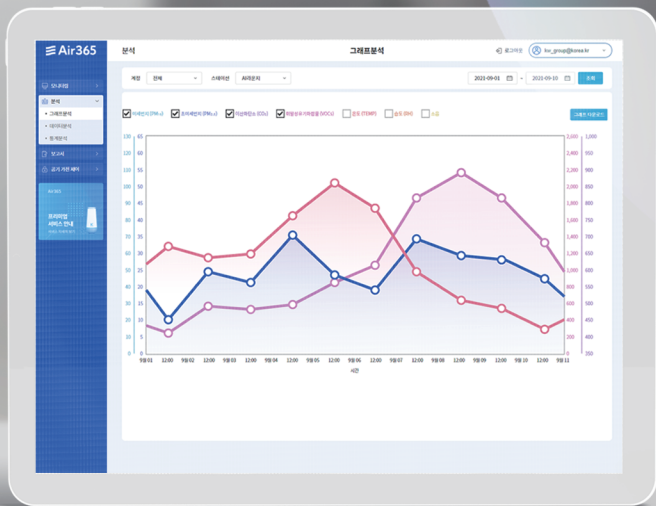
Air365

분석

그래프분석

로그아웃

kw_group@korea.kr

모니터링

분석

• 그래프분석

• 데이터분석

• 통계분석

보고서

공기 기반 제어

Air365

프리미엄 서비스 안내

계정 전체

스테이션 AI측정지

2021-09-01 ~ 2021-09-10

조회

미세먼지 (PM₁₀)

초미세먼지 (PM₂.₅)

이산화탄소 (CO₂)

휘발성유기화합물 (VOCs)

온도 (TEMP)

습도 (RH)

소음

그래프 다운로드

분석

| 0 | 5 | 10 | 15 | 20 | 25 | 30 | 35 | 40 | 45 | 50 | 55 | 60 | 65 |

| 0 | 10 | 20 | 30 | 40 | 50 | 60 | 70 | 80 | 90 | 100 | 110 | 120 | 130 |

200 400 600 800 1,000 1,200 1,400 1,600 1,800 2,000 2,200 2,400 2,600

350 400 450 500 550 600 650 700 750 800 850 900 950 1,000 1,050 1,100 1,150 1,200

9월 01 12:00 9월 02 12:00 9월 03 12:00 9월 04 12:00 9월 05 12:00 9월 06 12:00 9월 07 12:00 9월 08 12:00 9월 09 12:00 9월 10 12:00 9월 11

시간